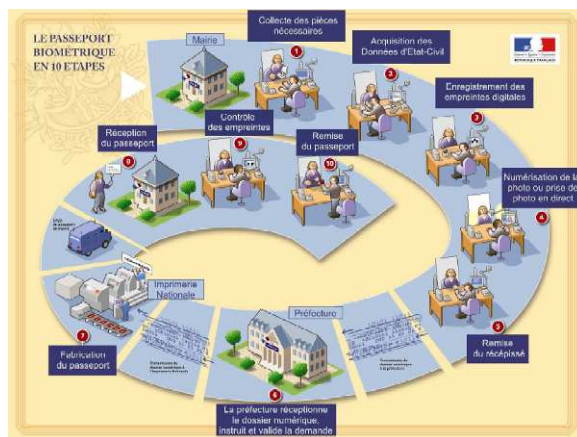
LE PASSEPORT BIOMETRIQUE EN 10 ETAPES

Mairie

Collecte des pièces nécessaires

1

Acquisition des Données d'Etat-Civil

2

Enregistrement des empreintes digitales

3

Numérisation de la photo ou prise de photo en direct

4

Remise du récépissé

5

Préfecture

La préfecture réceptionne le dossier numérique, instruit et valide la demande

6

Imprimerie Nationale

Fabrication du passeport

7

8

Réception du passeport

Contrôle des empreintes

9

Remise du passeport

10

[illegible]

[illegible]

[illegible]